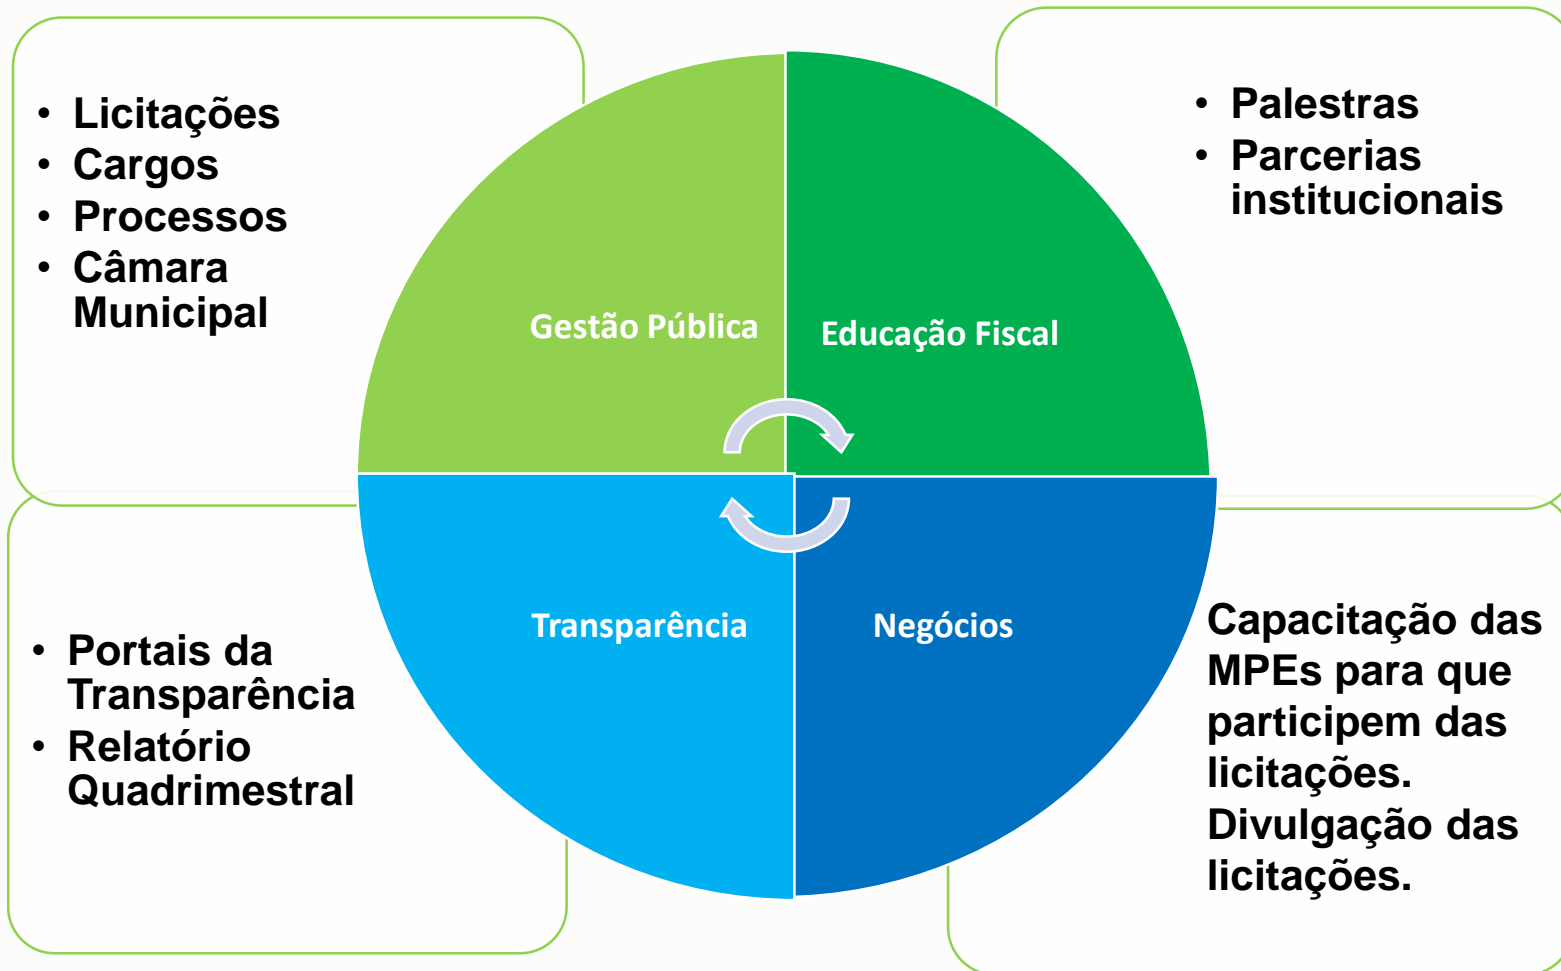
• Licitações
• Cargos
• Processos
• Câmara Municipal

Gestão Pública

Educação Fiscal

• Palestras
• Parcerias institucionais

Transparência

Negócios

• Portais da Transparência
• Relatório Quadrimestral

Capacitação das MPEs para que participem das licitações. Divulgação das licitações.